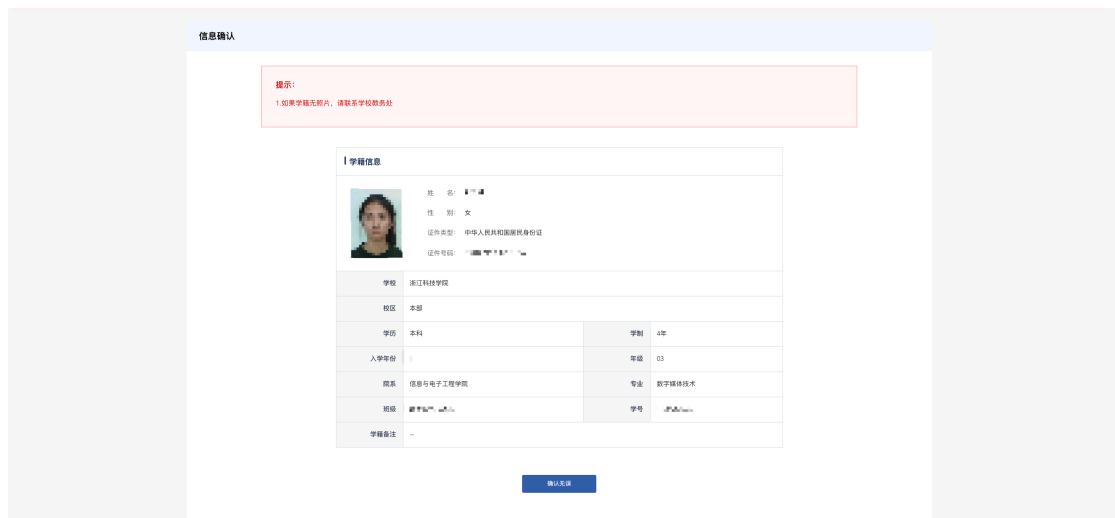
信息确认

提示：

1.如果学籍无照片，请联系学校教务处

学籍信息

姓　名：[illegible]

性　别：女

证件类型：中华人民共和国居民身份证

证件号码：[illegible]

| | | | |
|---|---|---|---|
| 学校 | 浙江科技学院 | | |
| 校区 | 本部 | | |
| 学历 | 本科 | 学制 | 4年 |
| 入学年份 | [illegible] | 年级 | 03 |
| 院系 | 信息与电子工程学院 | 专业 | 数字媒体技术 |
| 班级 | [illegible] | 学号 | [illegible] |
| 学籍备注 | -- | | |

确认无误